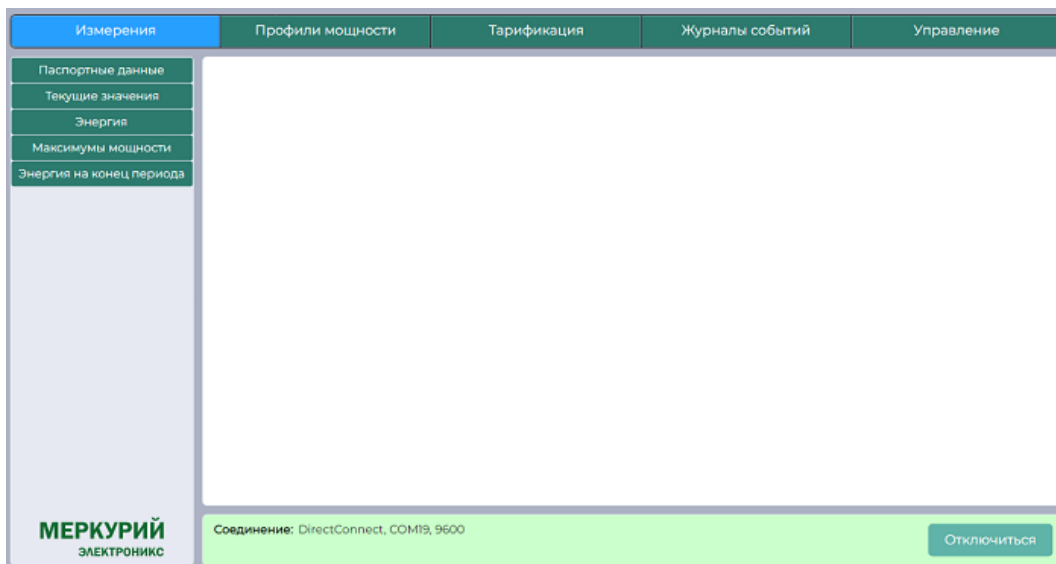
Измерения | Профили мощности | Тарификация | Журналы событий | Управление

Паспортные данные
Текущие значения
Энергия
Максимумы мощности
Энергия на конец периода

МЕРКУРИЙ
ЭЛЕКТРОНИКС

Соединение: DirectConnect, COM19, 9600

Отключиться